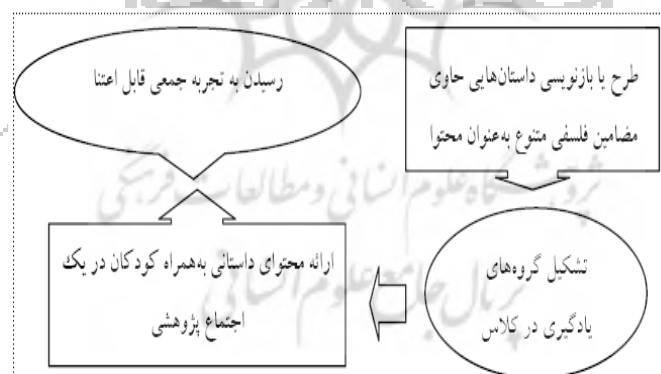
طرح یا بازنویسی داستان‌هایی حاوی مضامین فلسفی متنوع به‌عنوان محتوا

رسیدن به تجربه جمعی قابل اعتنا

تشکیل گروه‌های یادگیری در کلاس

ارائه محتوای داستانی به‌همراه کودکان در یک اجتماع پژوهشی

پژوهشگاه علوم انسانی و مطالعات فرهنگی
پرتال جامع علوم انسانی